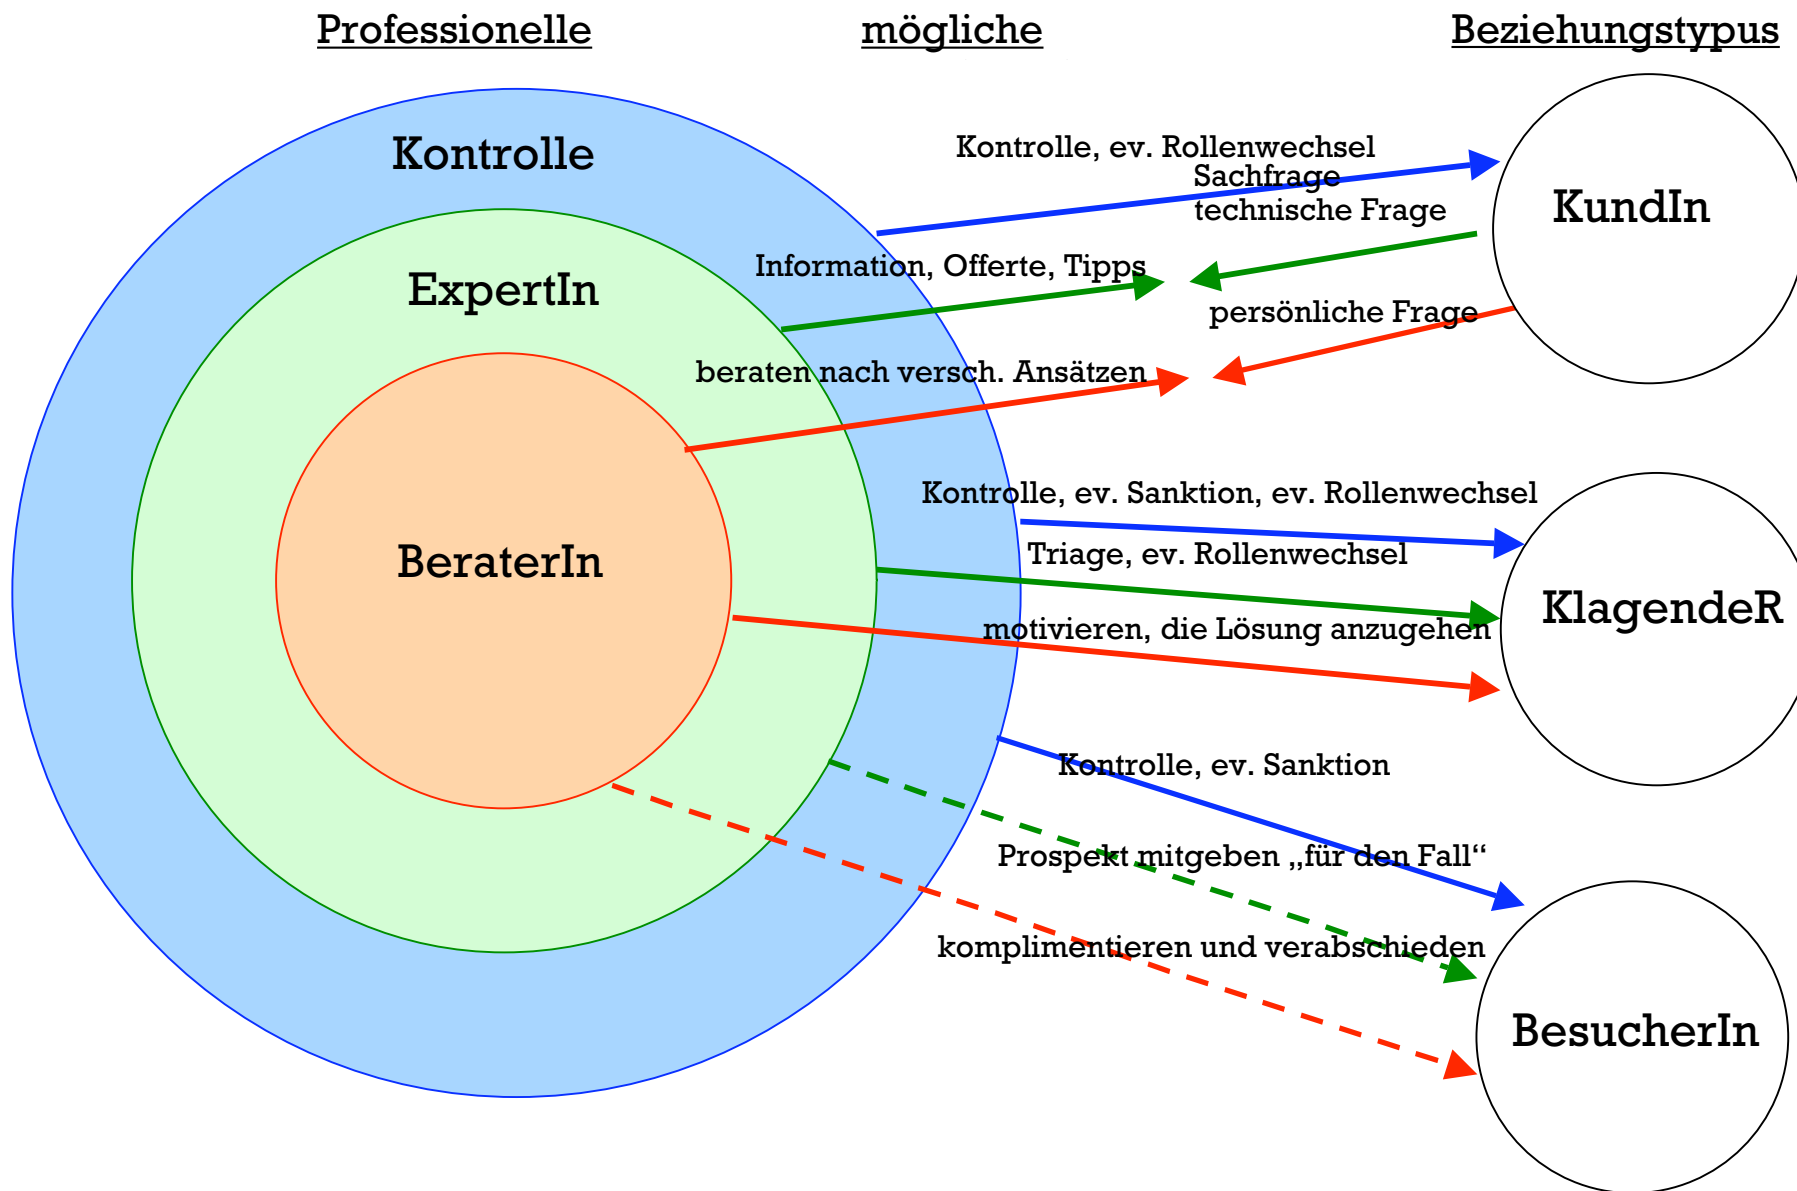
Professionelle mögliche Beziehungstypus

Kontrolle

ExpertIn

BeraterIn

Kontrolle, ev. Rollenwechsel

Sachfrage
technische Frage

KundIn

Information, Offerte, Tipps

persönliche Frage

beraten nach versch. Ansätzen

Kontrolle, ev. Sanktion, ev. Rollenwechsel

Triage, ev. Rollenwechsel

KlagendeR

motivieren, die Lösung anzugehen

Kontrolle, ev. Sanktion

Prospekt mitgeben „für den Fall“

komplimentieren und verabschieden

BesucherIn